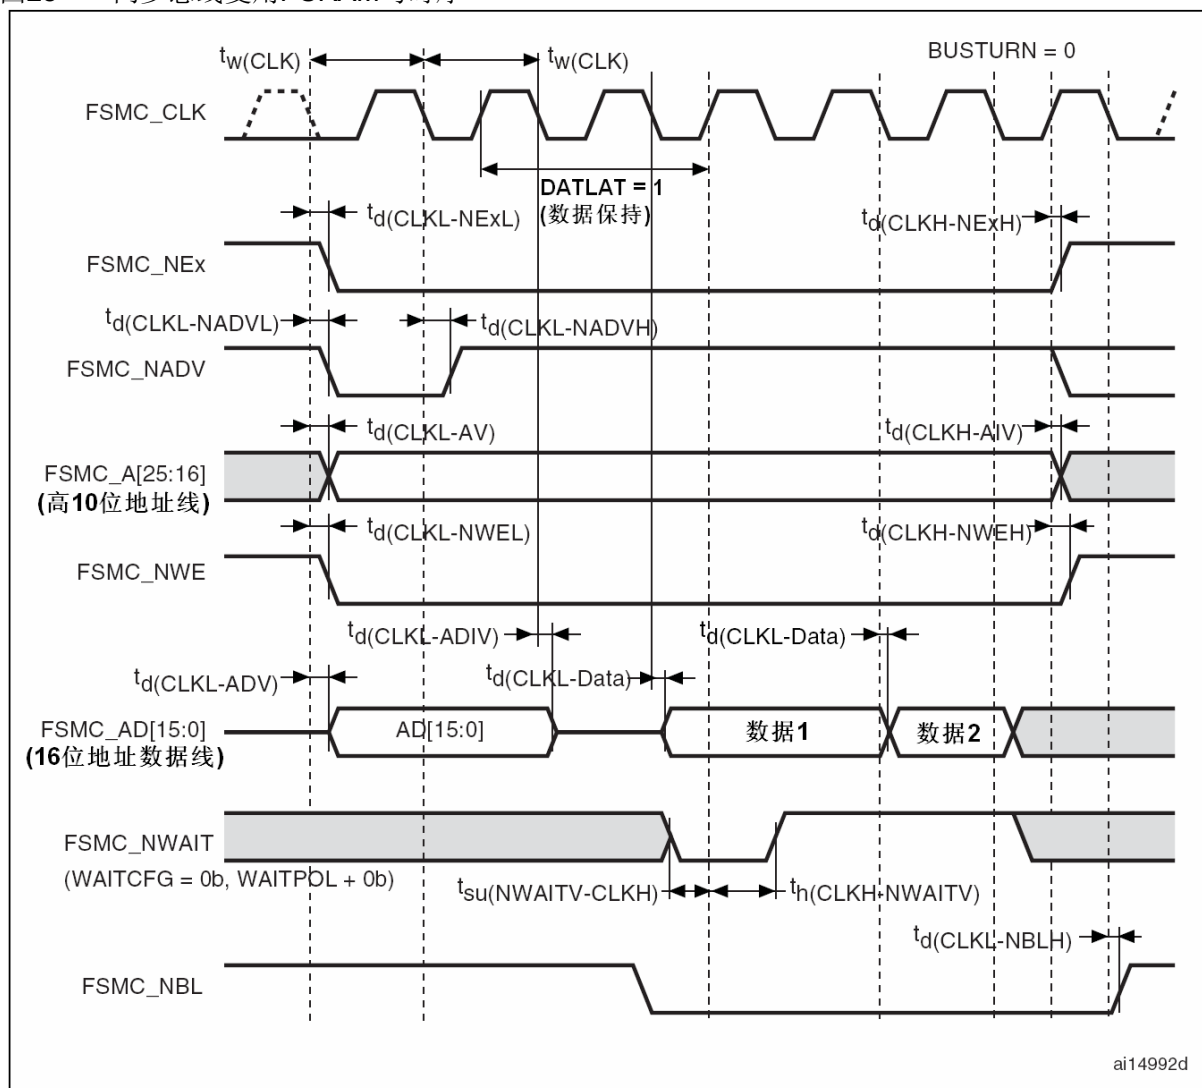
图26 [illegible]

$t_{w(CLK)}$

$t_{w(CLK)}$

BUSTURN = 0

FSMC_CLK

DATLAT = 1
(数据保持)

$t_{d(CLKL-NExL)}$

$t_{d(CLKH-NExH)}$

FSMC_NEx

$t_{d(CLKL-NADVL)}$

$t_{d(CLKL-NADVH)}$

FSMC_NADV

$t_{d(CLKL-AV)}$

$t_{d(CLKH-AIV)}$

FSMC_A[25:16]
(高10位地址线)

$t_{d(CLKL-NWEL)}$

$t_{d(CLKH-NWEH)}$

FSMC_NWE

$t_{d(CLKL-ADIV)}$

$t_{d(CLKL-Data)}$

$t_{d(CLKL-ADV)}$

$t_{d(CLKL-Data)}$

FSMC_AD[15:0]
(16位地址数据线)

AD[15:0]

数据1

数据2

FSMC_NWAIT
(WAITCFG = 0b, WAITPOL + 0b)

$t_{su(NWAITV-CLKH)}$

$t_{h(CLKH-NWAITV)}$

$t_{d(CLKL-NBLH)}$

FSMC_NBL

ai14992d